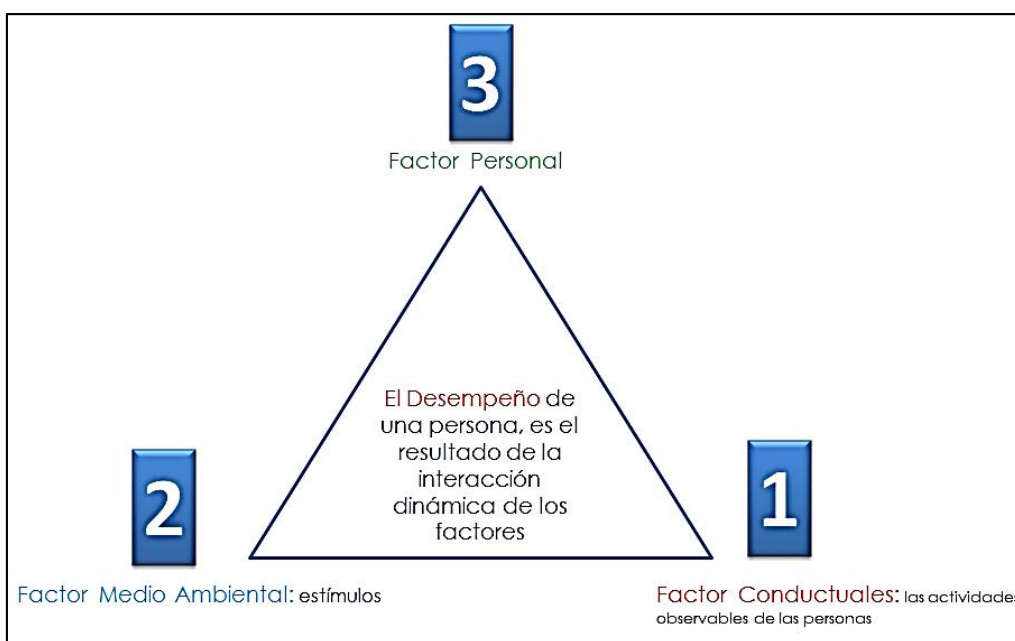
3

Factor Personal

El Desempeño de una persona, es el resultado de la interacción dinámica de los factores

2

Factor Medio Ambiental: estímulos

1

Factor Conductuales: las actividades observables de las personas